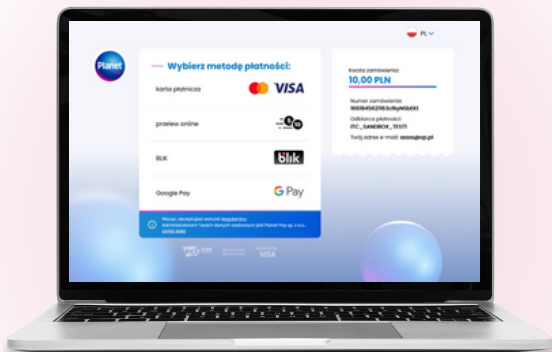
PL

Planet

Wybierz metodę płatności:

karta płatnicza

VISA

przelew online

BLIK

blik

Google Pay

G Pay

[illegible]

Kwota zamówienia

10,00 PLN

Numer zamówienia

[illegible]

Odbiorca płatności

ITC_SANDBOX_TEST

Twój adres e-mail: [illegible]

VISA